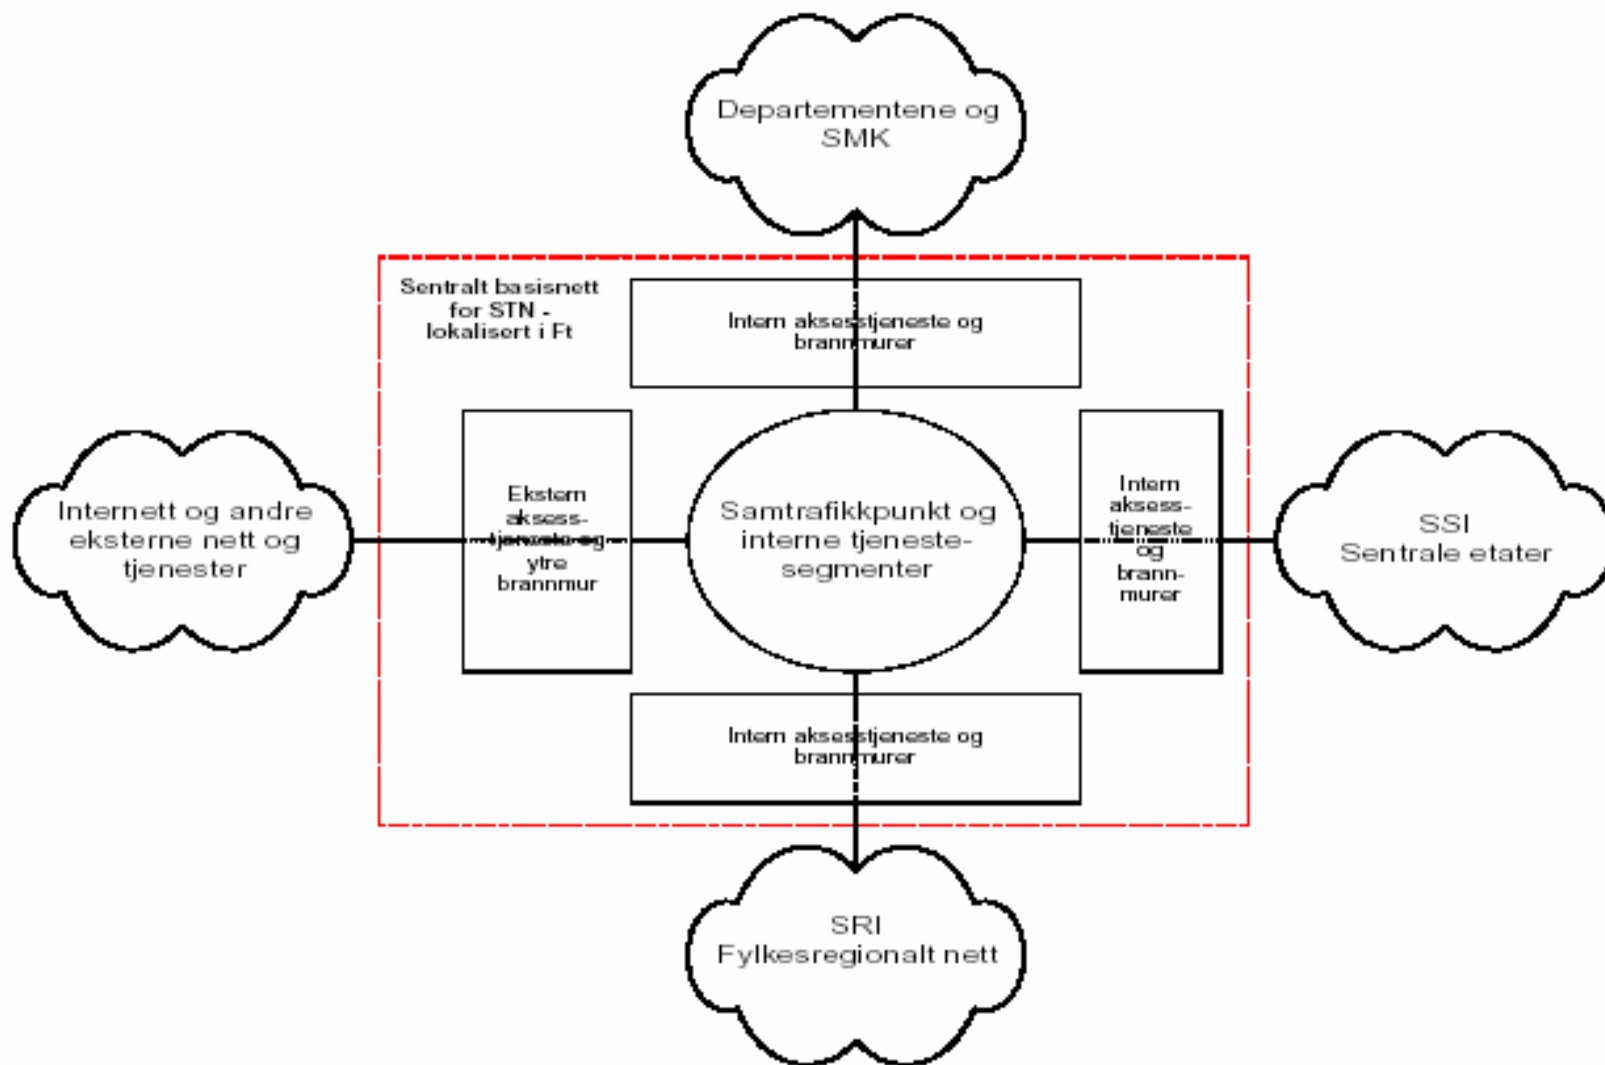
Departementene og SMK

Sentralt basisnett for STN - lokalisert i Ft

Intern aksesstjeneste og brannmurer

Internett og andre eksterne nett og tjenester

Ekstern aksess-tjeneste og ytre brannmur

Samtrafikkpunkt og interne tjeneste-segmenter

Intern aksess-tjeneste og brann-murer

SSI Sentrale etater

Intern aksesstjeneste og brannmurer

SRI Fylkesregionalt nett